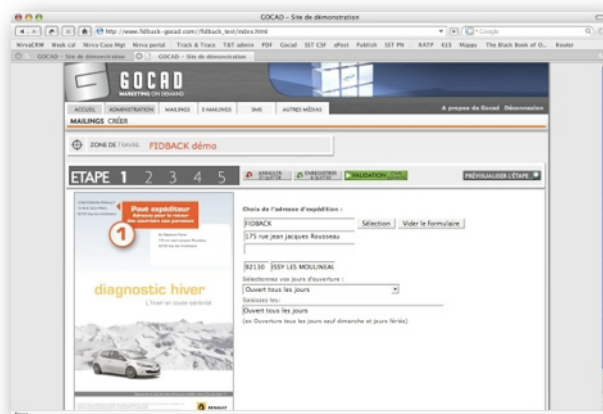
GOCAD – Site de démonstration

http://www.fidback-gocad.com/fidback_test/index.html

Google

NirvaCRM Web cal Nirva Case Mgt Nirva portal Track & Trace T&T admin PDF Gocad SST CSF ePost Publish SST PN RATP €£$ Mappy The Black Book of O... Router

GOCAD – Site de démonstration

GOCAD – Site de démonstration

GOCAD
MARKETING ON DEMAND

ACCUEIL ADMINISTRATION MAILINGS EMAILINGS SMS AUTRES MÉDIAS

A propos de Gocad Déconnexion

MAILINGS CRÉER

ZONE DE TRAVAIL FIDBACK démo

ETAPE 1 2 3 4 5

ANNULER ET QUITTER

ENREGISTRER & QUITTER

VALIDATION

PRÉVISUALISER L'ÉTAPE

Pavé expéditeur
Adresse pour le retour des courriers non parvenus

1

diagnostic hiver
L'hiver en toute sérénité

RENAULT

Choix de l'adresse d'expédition :

FIDBACK

Sélection

Vider le formulaire

175 rue Jean Jacques Rousseau

92130 ISSY LES MOULINEAUX

Sélectionnez vos jours d'ouverture :

Ouvert tous les jours

Saisissez les :

Ouvert tous les jours

(ex: Ouverture tous les jours sauf dimanche et jours fériés)